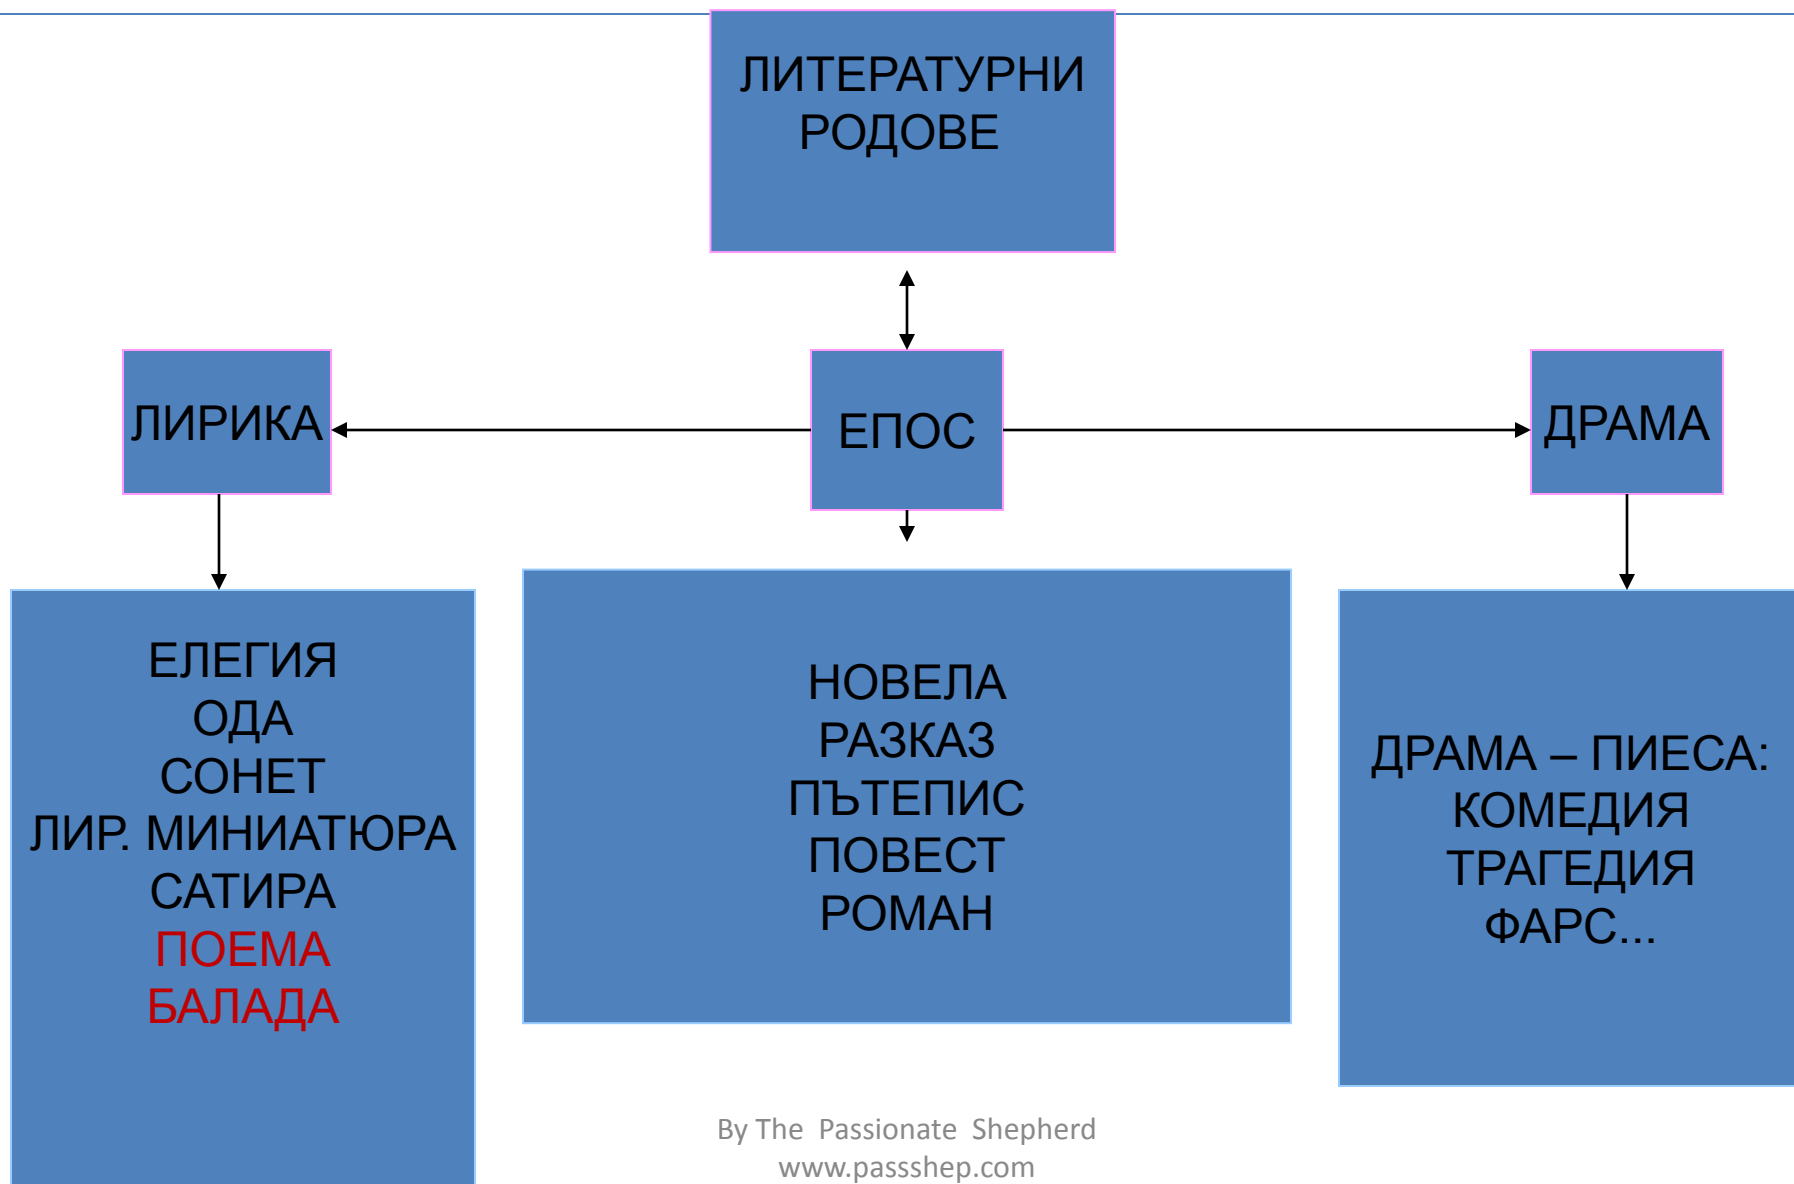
ЛИТЕРАТУРНИ РОДОВЕ

ЛИРИКА

ЕПОС

ДРАМА

ЕЛЕГИЯ
ОДА
СОНЕТ
ЛИР. МИНИАТЮРА
САТИРА
ПОЕМА
БАЛАДА

НОВЕЛА
РАЗКАЗ
ПЪТЕПИС
ПОВЕСТ
РОМАН

ДРАМА – ПИЕСА:
КОМЕДИЯ
ТРАГЕДИЯ
ФАРС...

By The Passionate Shepherd
www.passshep.com